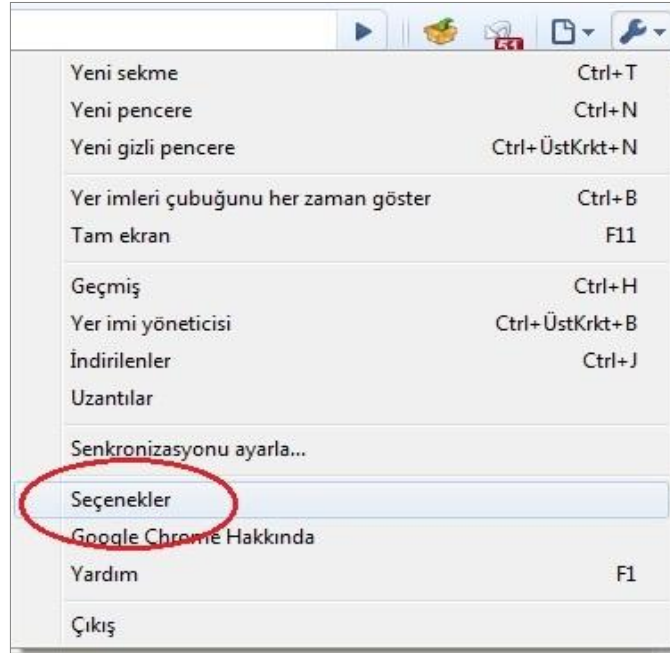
Yeni sekme Ctrl+T
Yeni pencere Ctrl+N
Yeni gizli pencere Ctrl+ÜstKrkt+N

Yer imleri çubuğunu her zaman göster Ctrl+B
Tam ekran F11

Geçmiş Ctrl+H
Yer imi yöneticisi Ctrl+ÜstKrkt+B
İndirilenler Ctrl+J
Uzantılar

Senkronizasyonu ayarla...

Seçenekler
Google Chrome Hakkında
Yardım F1

Çıkış